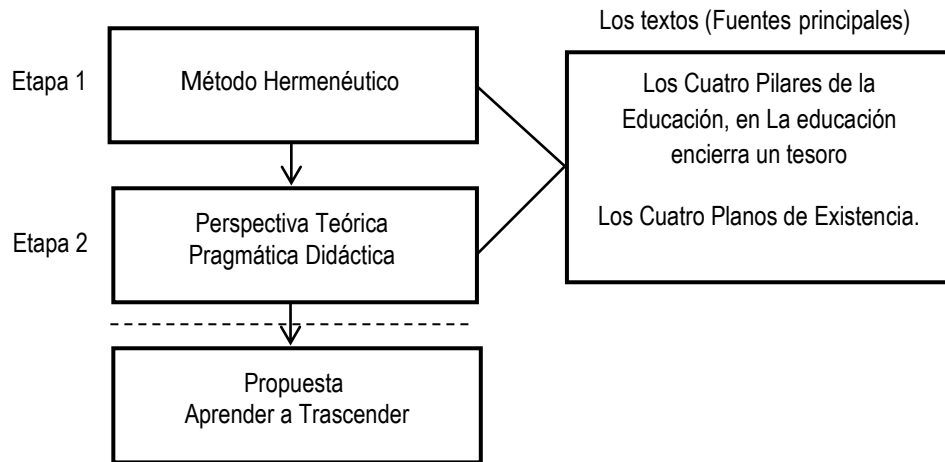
Los textos (Fuentes principales)

Etapa 1

Método Hermenéutico

Los Cuatro Pilares de la Educación, en La educación encierra un tesoro

Los Cuatro Planos de Existencia.

Etapa 2

Perspectiva Teórica
Pragmática Didáctica

Propuesta
Aprender a Trascender